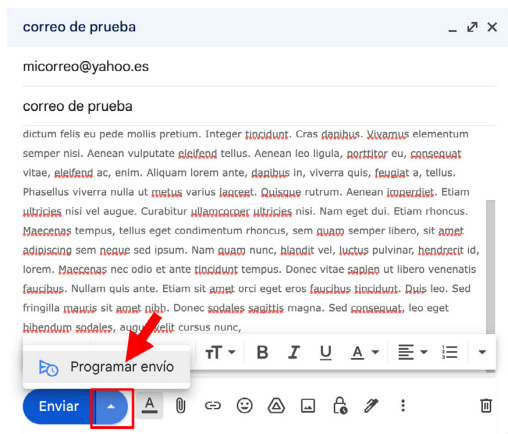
correo de prueba

micorreo@yahoo.es

correo de prueba

dictum felis eu pede mollis pretium. Integer tincidunt. Cras dapibus. Vivamus elementum semper nisi. Aenean vulputate eleifend tellus. Aenean leo ligula, porttitor eu, consequat vitae, eleifend ac, enim. Aliquam lorem ante, dapibus in, viverra quis, feugiat a, tellus. Phasellus viverra nulla ut metus varius laoreet. Quisque rutrum. Aenean imperdiet. Etiam ultricies nisi vel augue. Curabitur ullamcorper ultricies nisi. Nam eget dui. Etiam rhoncus. Maecenas tempus, tellus eget condimentum rhoncus, sem quam semper libero, sit amet adipiscing sem neque sed ipsum. Nam quam nunc, blandit vel, luctus pulvinar, hendrerit id, lorem. Maecenas nec odio et ante tincidunt tempus. Donec vitae sapien ut libero venenatis faucibus. Nullam quis ante. Etiam sit amet orci eget eros faucibus tincidunt. Duis leo. Sed fringilla mauris sit amet nibh. Donec sodales sagittis magna. Sed consequat, leo eget bibendum sodales, augue velit cursus nunc,

Programar envío

Enviar